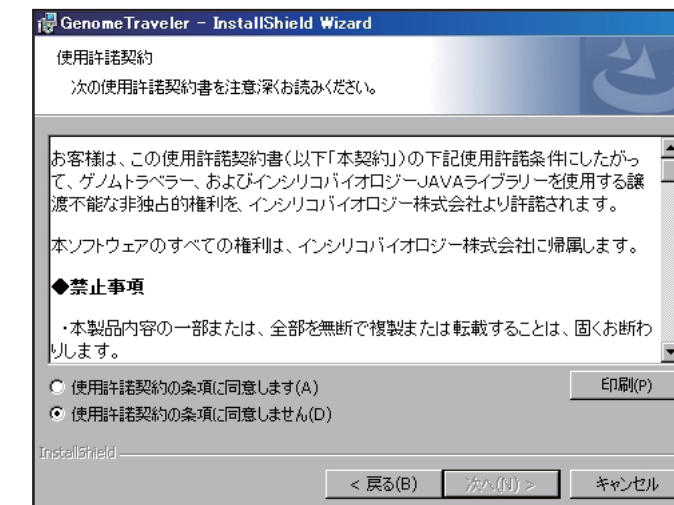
GenomeTraveler - InstallShield Wizard

使用許諾契約

次の使用許諾契約書を注意深くお読みください。

お客様は、この使用許諾契約書(以下「本契約」)の下記使用許諾条件にしたがって、ゲノムトラベラー、およびインシリコバイオロジーJAVAライブラリーを使用する譲渡不能な非独占的権利を、インシリコバイオロジー株式会社より許諾されます。

本ソフトウェアのすべての権利は、インシリコバイオロジー株式会社に帰属します。

◆禁止事項

・本製品内容の一部または、全部を無断で複製または転載することは、固くお断りします。

○ 使用許諾契約の条項に同意します(A)

◉ 使用許諾契約の条項に同意しません(D)

印刷(P)

InstallShield

< 戻る(B)

次へ(N) >

キャンセル